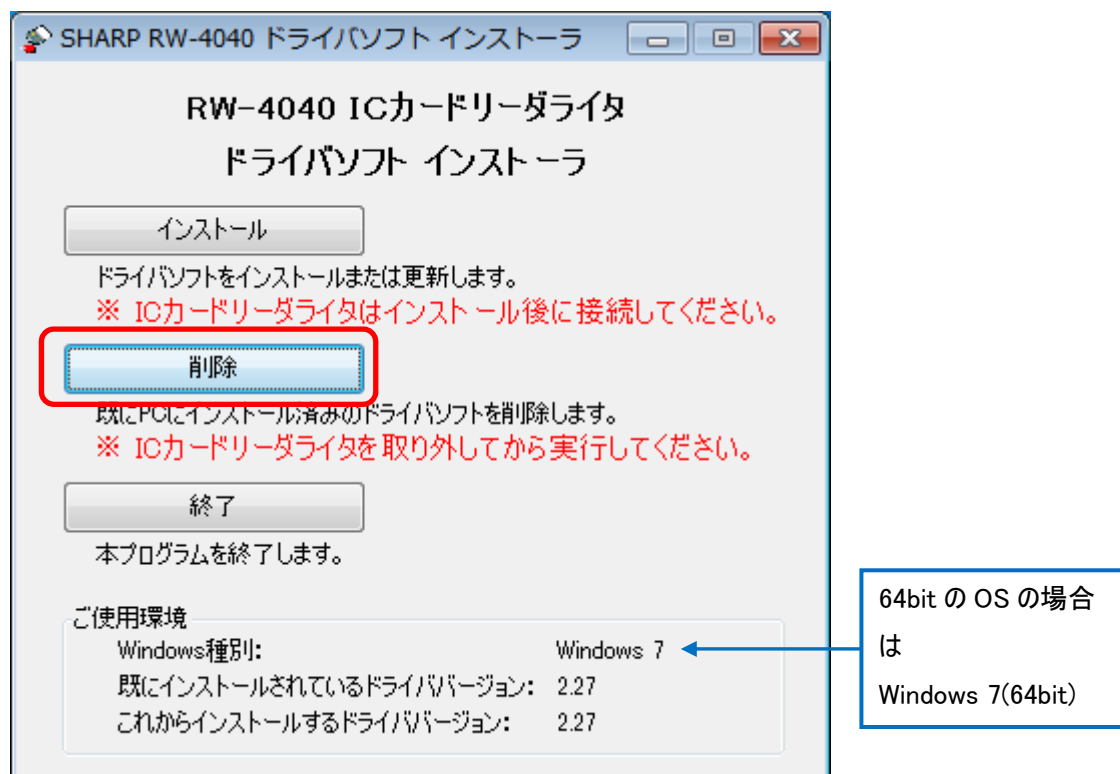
SHARP RW-4040 ドライバソフト インストーラ

RW-4040 ICカードリーダライタ
ドライバソフト インストーラ

インストール

ドライバソフトをインストールまたは更新します。
※ ICカードリーダライタはインストール後に接続してください。

削除

既にPCにインストール済みのドライバソフトを削除します。
※ ICカードリーダライタを取り外してから実行してください。

終了

本プログラムを終了します。

ご使用環境
Windows種別: Windows 7
既にインストールされているドライババージョン: 2.27
これからインストールするドライババージョン: 2.27

64bit の OS の場合は
Windows 7(64bit)